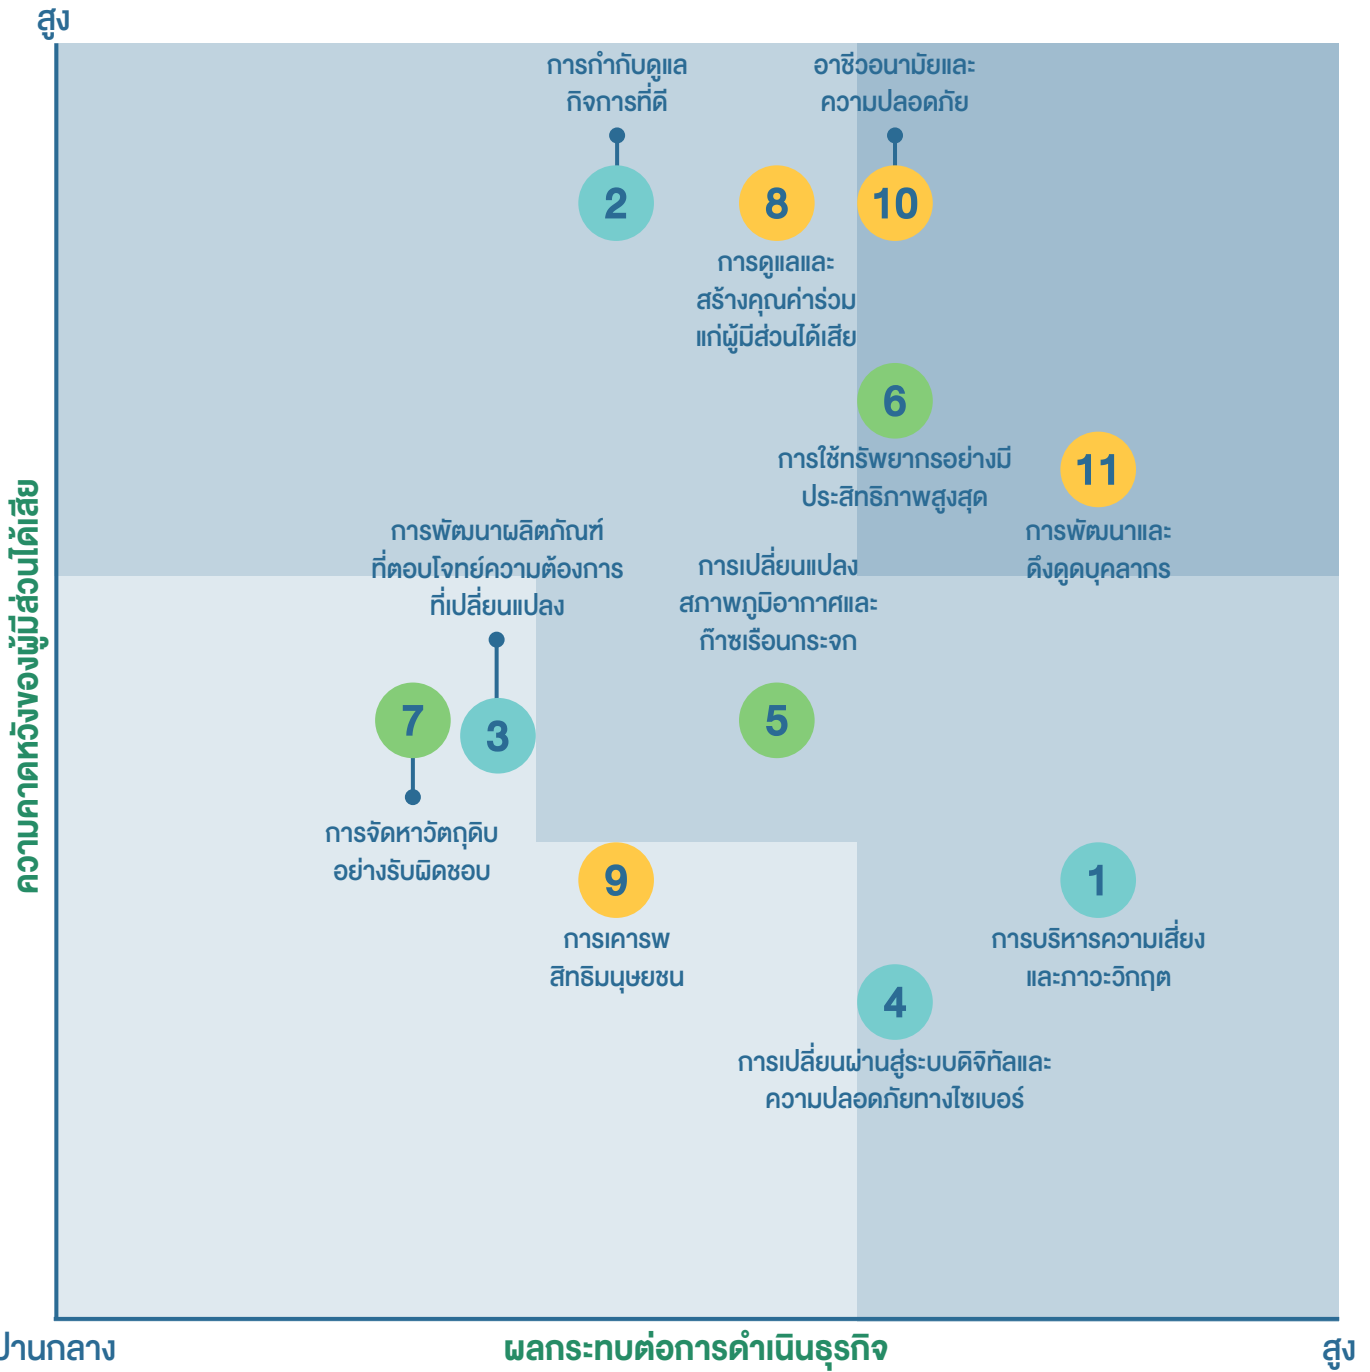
สูง

ความคาดหวังของผู้มีส่วนได้เสีย

การกำกับดูแลกิจการที่ดี

2

8

การดูแลและสร้างคุณค่าร่วมแก่ผู้มีส่วนได้เสีย

อาชีวอนามัยและความปลอดภัย

10

6

การใช้ทรัพยากรอย่างมีประสิทธิภาพสูงสุด

11

การพัฒนาและดึงดูดบุคลากร

การพัฒนาผลิตภัณฑ์ที่ตอบโจทย์ความต้องการที่เปลี่ยนแปลง

การเปลี่ยนแปลงสภาพภูมิอากาศและก๊าซเรือนกระจก

7

3

5

การจัดหาวัตถุดิบอย่างรับผิดชอบ

9

การเคารพสิทธิมนุษยชน

1

การบริหารความเสี่ยงและภาวะวิกฤต

4

การเปลี่ยนผ่านสู่ระบบดิจิทัลและความปลอดภัยทางไซเบอร์

ปานกลาง

ผลกระทบต่อการดำเนินธุรกิจ

สูง